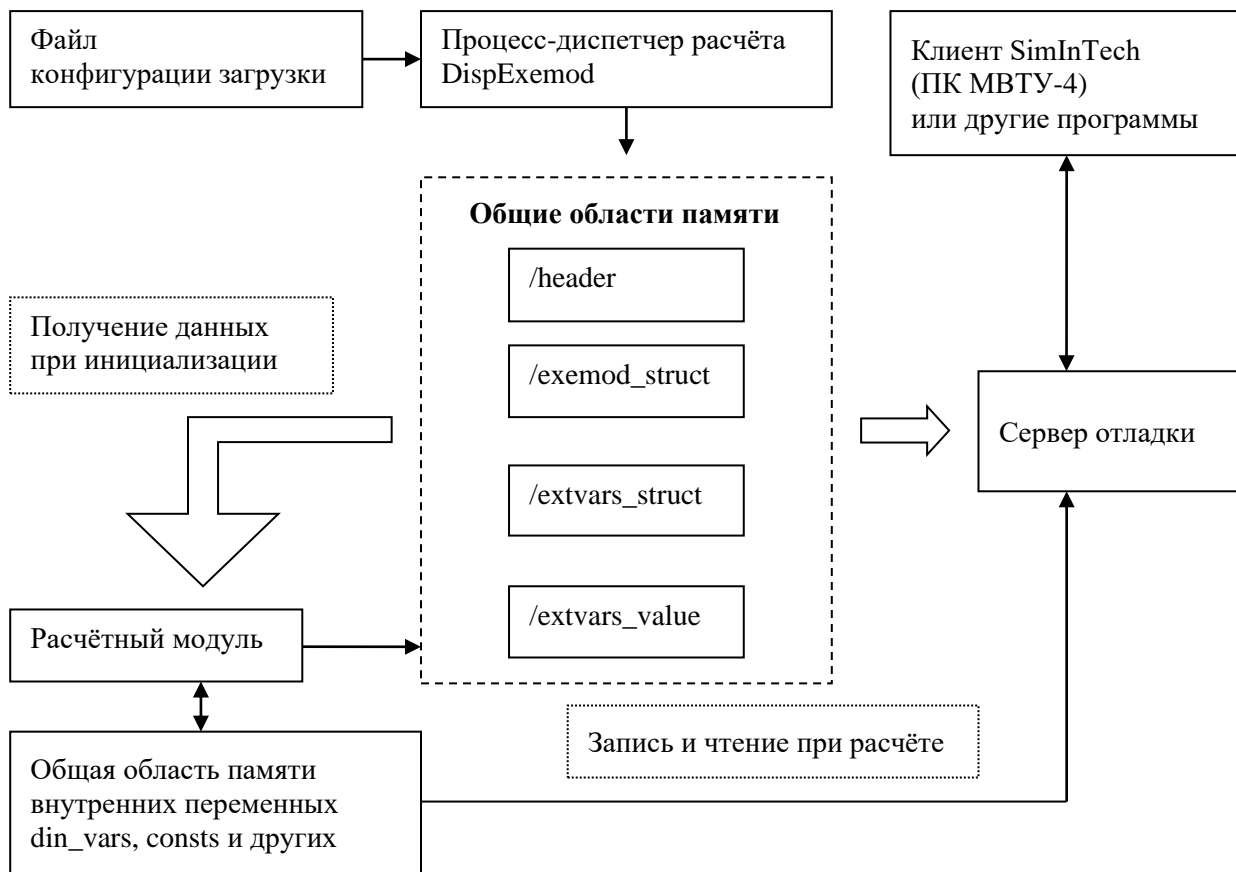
Файл конфигурации загрузки

Процесс-диспетчер расчёта DispExemod

Клиент SimInTech (ПК МВТУ-4) или другие программы

Общие области памяти

/header

/exemod_struct

/extvars_struct

/extvars_value

Получение данных при инициализации

Сервер отладки

Расчётный модуль

Запись и чтение при расчёте

Общая область памяти внутренних переменных din_vars, consts и других